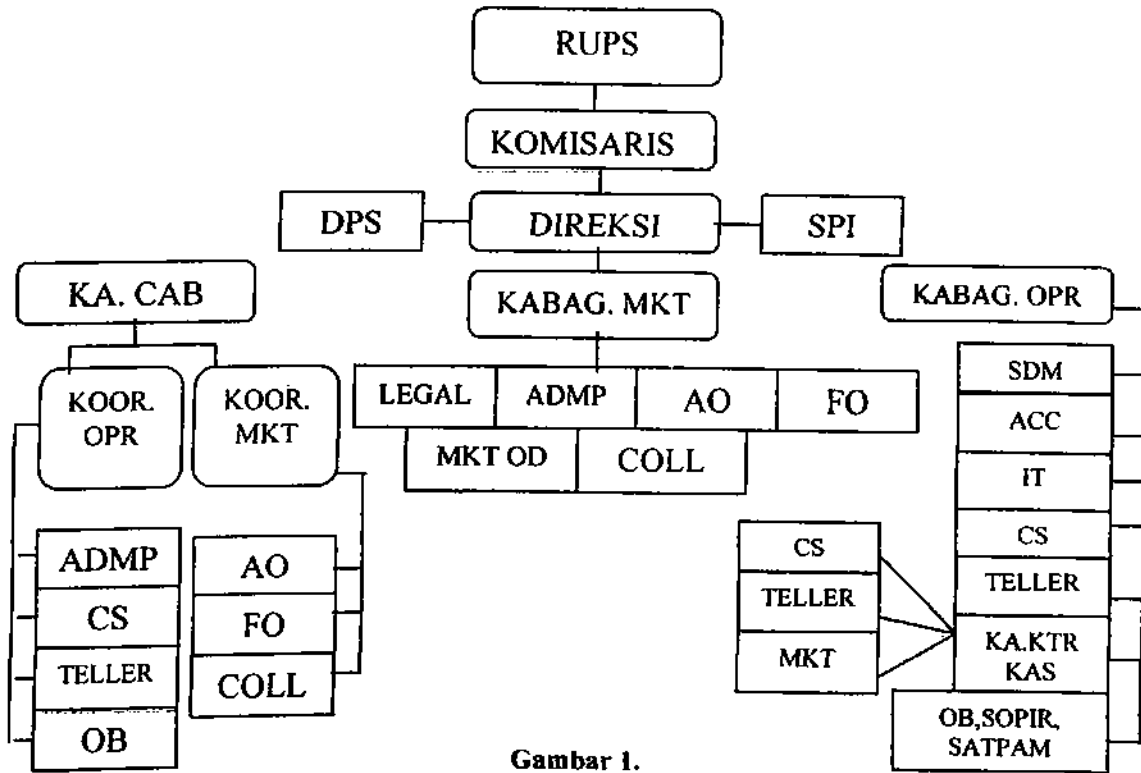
RUPS

KOMISARIS

DPS

DIREKSI

SPI

KA. CAB

KABAG. MKT

KABAG. OPR

KOOR. OPR

KOOR. MKT

LEGAL

ADMP

AO

FO

MKT OD

COLL

SDM

ACC

IT

CS

TELLER

KA.KTR KAS

OB,SOPIR, SATPAM

CS

TELLER

MKT

ADMP

CS

TELLER

OB

AO

FO

COLL

Gambar 1.